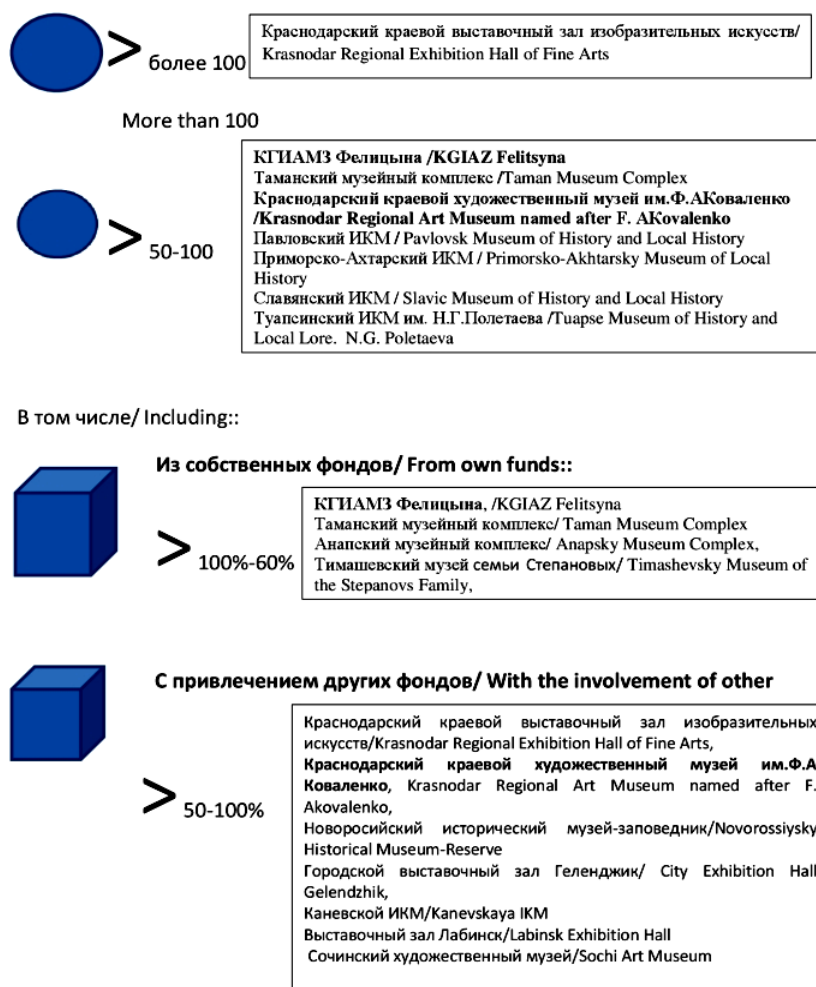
> более 100

Краснодарский краевой выставочный зал изобразительных искусств/ Krasnodar Regional Exhibition Hall of Fine Arts

More than 100

> 50-100

КГИАМЗ Фелицына /KGIAZ Felitsyna
Таманский музейный комплекс /Taman Museum Complex
Краснодарский краевой художественный музей им.Ф.АКоваленко /Krasnodar Regional Art Museum named after F. AKovalenko
Павловский ИКМ / Pavlovsk Museum of History and Local History
Приморско-Ахтарский ИКМ / Primorsko-Akhtarsky Museum of Local History
Славянский ИКМ / Slavic Museum of History and Local History
Туапсинский ИКМ им. Н.Г.Полетаева /Tuapse Museum of History and Local Lore. N.G. Poletaeva

В том числе/ Including::

Из собственных фондов/ From own funds::

> 100%-60%

КГИАМЗ Фелицына, /KGIAZ Felitsyna
Таманский музейный комплекс/ Taman Museum Complex
Анапский музейный комплекс/ Anapsky Museum Complex,
Тимашевский музей семьи Степановых/ Timashevsky Museum of the Stepanovs Family,

С привлечением других фондов/ With the involvement of other

> 50-100%

Краснодарский краевой выставочный зал изобразительных искусств/Krasnodar Regional Exhibition Hall of Fine Arts,
Краснодарский краевой художественный музей им.Ф.А Коваленко, Krasnodar Regional Art Museum named after F. Akovalenko,
Новоросийский исторический музей-заповедник/Novorossiysky Historical Museum-Reserve
Городской выставочный зал Геленджик/ City Exhibition Hall Gelendzhik,
Каневской ИКМ/Kanevskaya IKM
Выставочный зал Лабинск/Labinsk Exhibition Hall
Сочинский художественный музей/Sochi Art Museum